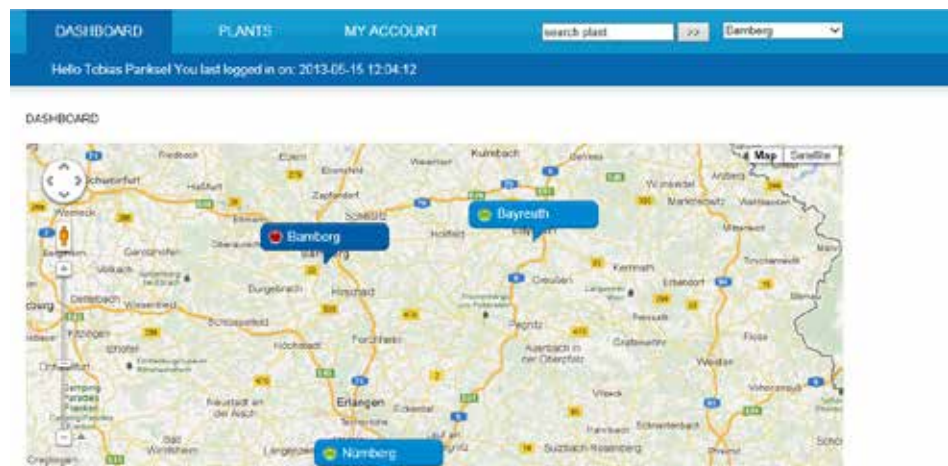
DASHBOARD PLANTS MY ACCOUNT search plant >> Bamberg

Hello Tobias Panksel You last logged in on: 2013-05-15 12:04:12

DASHBOARD

Map Satellite

Bamberg

Bayreuth

Nürnberg

Erlangen

Kulmbach

Schweinfurt

Haßfurt

Forchheim

Höchstadt

Pegnitz

Auerbach in der Oberpfalz

Weiden

Kitzingen

Neustadt an der Aisch

Burgebrach

Hirschaid

Scheßlitz

Hollfeld

Creußen

Kemnath

Erbendorf

Pressath

Grafenwöhr

Vilseck

Schnaittenbach

Sulzbach-Rosenberg

Eckental

Volkach

Gerolzhofen

Dettelbach

Wiesentheid

Schlüsselfeld

Marktredwitz

Wunsiedel

Waldsassen

Eltmann

Zapfendorf

Ebern

Weismain

Werneck

Iphofen

Scheinfeld

Bad Windsheim

Langenzenn

Vohenstrauß

Ansberg